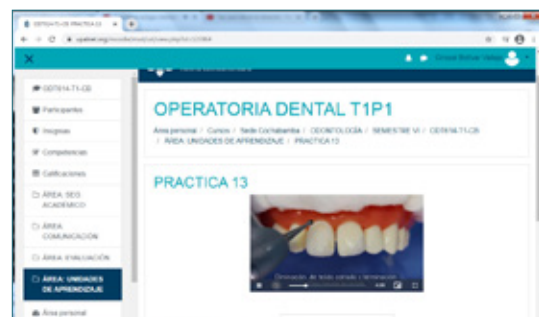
ODT614-T1-CB PRACTICA 13

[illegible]

ODT614-T1-CB

Participantes

Insignias

Competencias

Calificaciones

ÁREA: SEG ACADÉMICO

ÁREA: COMUNICACIÓN

ÁREA: EVALUACIÓN

ÁREA: UNIDADES DE APRENDIZAJE

Área personal

OPERATORIA DENTAL T1P1

Área personal / Cursos / Sede Cochabamba / ODONTOLOGÍA / SEMESTRE VI / ODT614-T1-CB / ÁREA: UNIDADES DE APRENDIZAJE / PRACTICA 13

PRACTICA 13

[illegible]